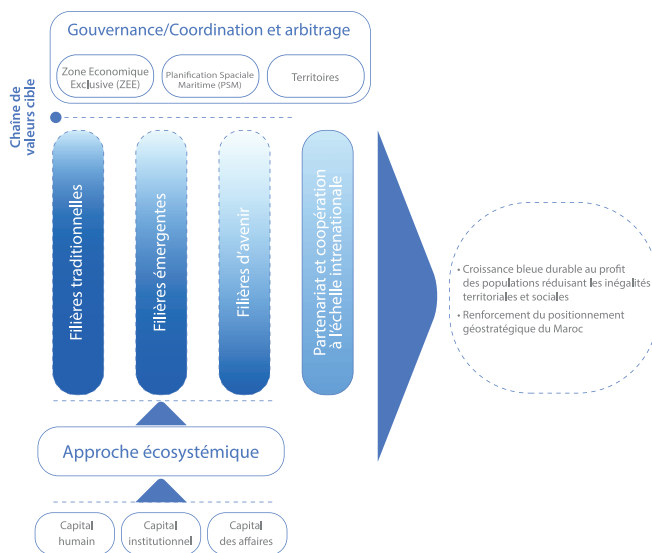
Gouvernance/Coordination et arbitrage

Zone Economique Exclusive (ZEE)

Planification Spaciale Maritime (PSM)

Territoires

Chaine de valeurs cible

Filières traditionnelles

Filières émergentes

Filières d'avenir

Partenariat et coopération à l'échelle internationale

• Croissance bleue durable au profit des populations réduisant les inégalités territoriales et sociales

• Renforcement du positionnement géostratégique du Maroc

Approche écosystémique

Capital humain

Capital institutionnel

Capital des affaires